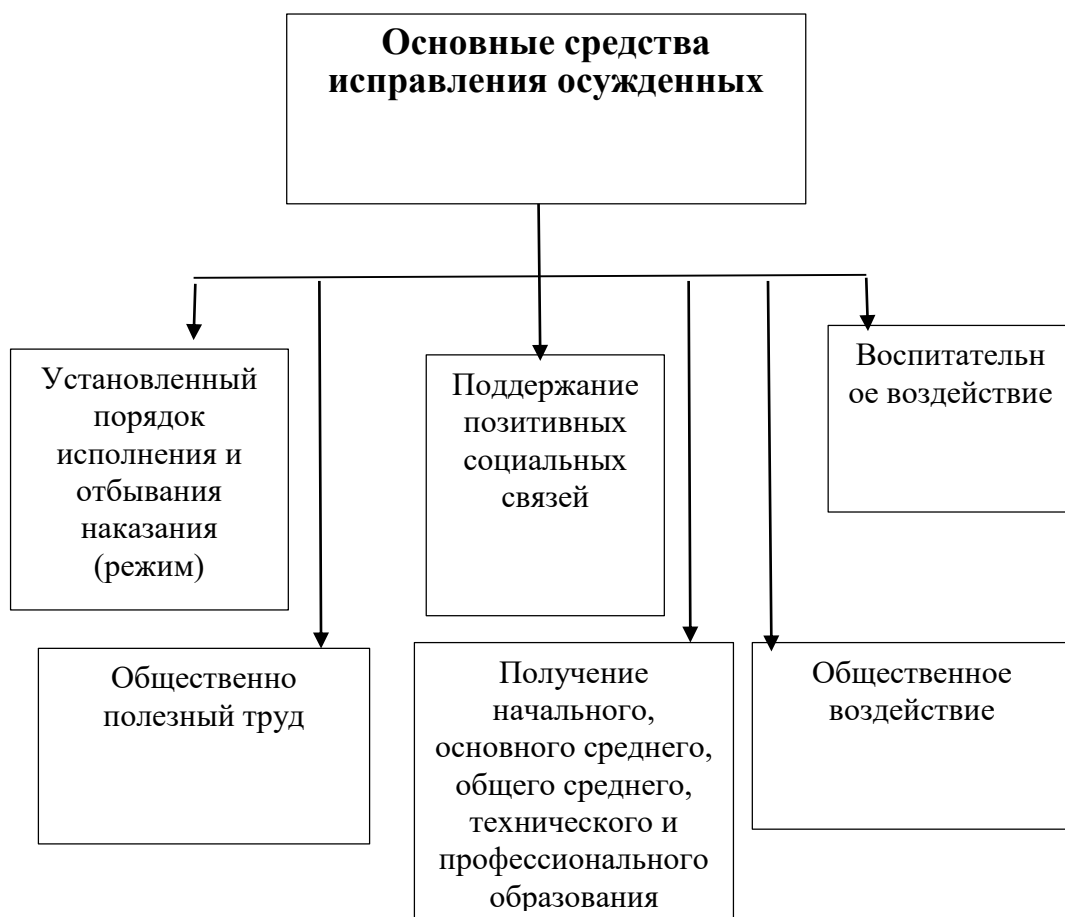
Основные средства исправления осужденных

Установленный порядок исполнения и отбывания наказания (режим)

Поддержание позитивных социальных связей

Воспитательн ое воздействие

Общественно полезный труд

Получение начального, основного среднего, общего среднего, технического и профессионального образования

Общественное воздействие